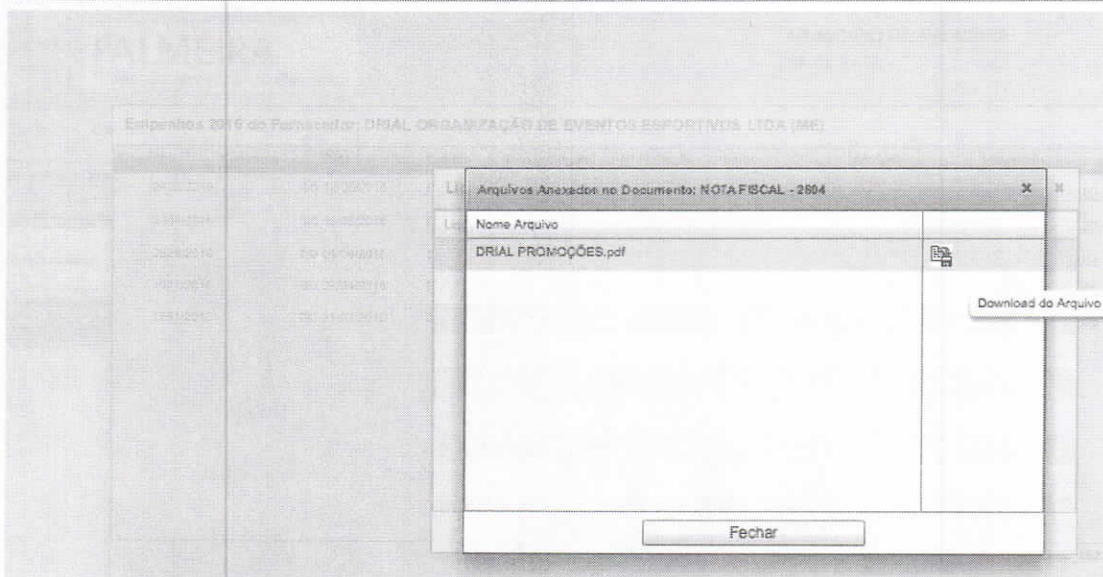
Empenhos 2016 do Fornecedor: DRIAL ORGANIZAÇÃO DE EVENTOS ESPORTIVOS LTDA (ME)

Arquivos Anexados no Documento: NOTA FISCAL - 2604

| Nome Arquivo | |
|---|---|
| DRIAL PROMOÇÕES.pdf | |

Download do Arquivo

Fechar